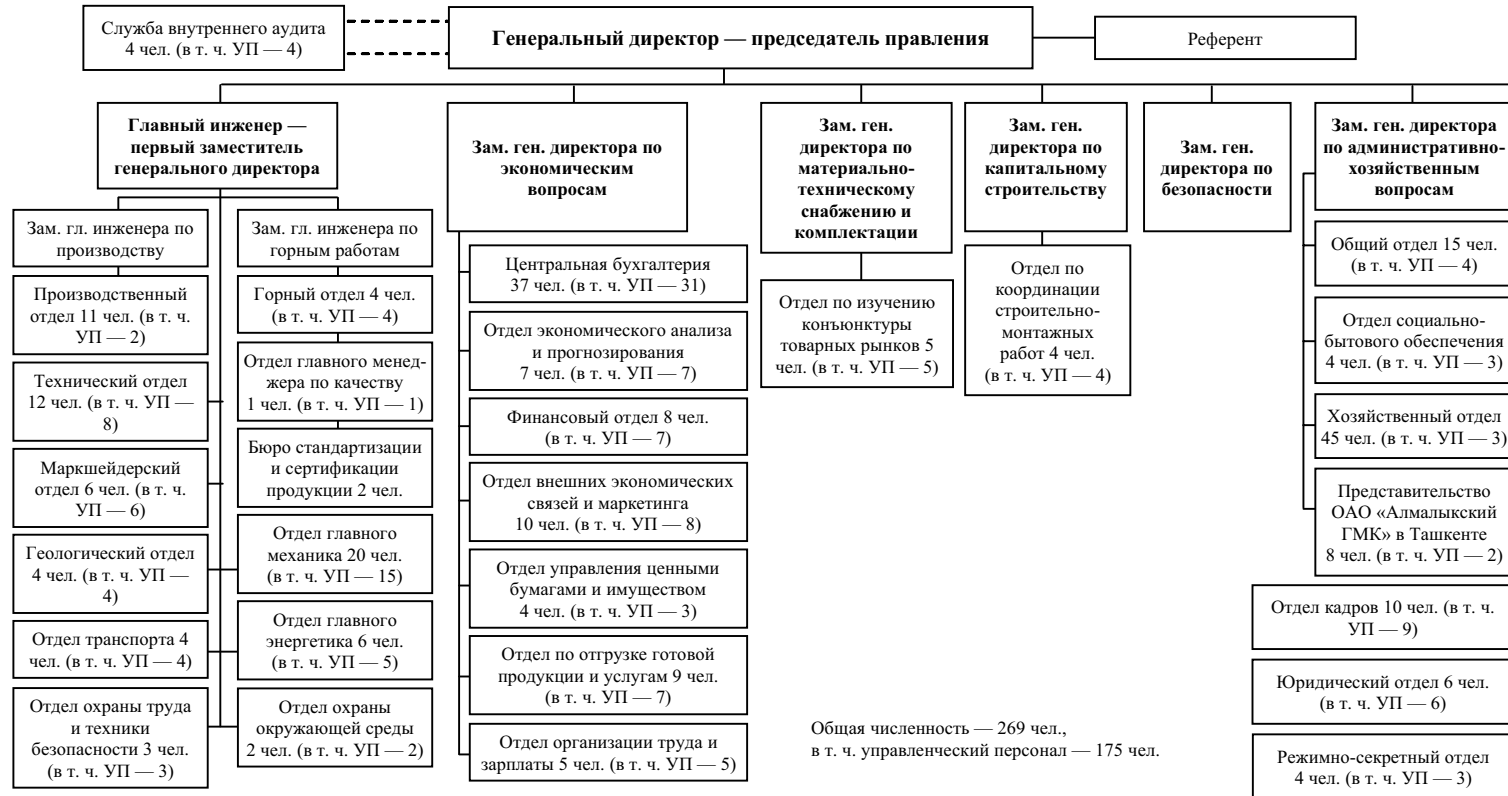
Служба внутреннего аудита 4 чел. (в т. ч. УП — 4)

Генеральный директор — председатель правления

Референт

Главный инженер — первый заместитель генерального директора

Зам. гл. инженера по производству

Производственный отдел 11 чел. (в т. ч. УП — 2)

Технический отдел 12 чел. (в т. ч. УП — 8)

Маркшейдерский отдел 6 чел. (в т. ч. УП — 6)

Геологический отдел 4 чел. (в т. ч. УП — 4)

Отдел транспорта 4 чел. (в т. ч. УП — 4)

Отдел охраны труда и техники безопасности 3 чел. (в т. ч. УП — 3)

Зам. гл. инженера по горным работам

Горный отдел 4 чел. (в т. ч. УП — 4)

Отдел главного менеджера по качеству 1 чел. (в т. ч. УП — 1)

Бюро стандартизации и сертификации продукции 2 чел.

Отдел главного механика 20 чел. (в т. ч. УП — 15)

Отдел главного энергетика 6 чел. (в т. ч. УП — 5)

Отдел охраны окружающей среды 2 чел. (в т. ч. УП — 2)

Зам. ген. директора по экономическим вопросам

Центральная бухгалтерия 37 чел. (в т. ч. УП — 31)

Отдел экономического анализа и прогнозирования 7 чел. (в т. ч. УП — 7)

Финансовый отдел 8 чел. (в т. ч. УП — 7)

Отдел внешних экономических связей и маркетинга 10 чел. (в т. ч. УП — 8)

Отдел управления ценными бумагами и имуществом 4 чел. (в т. ч. УП — 3)

Отдел по отгрузке готовой продукции и услугам 9 чел. (в т. ч. УП — 7)

Отдел организации труда и зарплаты 5 чел. (в т. ч. УП — 5)

Зам. ген. директора по материально-техническому снабжению и комплектации

Отдел по изучению конъюнктуры товарных рынков 5 чел. (в т. ч. УП — 5)

Зам. ген. директора по капитальному строительству

Отдел по координации строительно-монтажных работ 4 чел. (в т. ч. УП — 4)

Зам. ген. директора по безопасности

Зам. ген. директора по административно-хозяйственным вопросам

Общий отдел 15 чел. (в т. ч. УП — 4)

Отдел социально-бытового обеспечения 4 чел. (в т. ч. УП — 3)

Хозяйственный отдел 45 чел. (в т. ч. УП — 3)

Представительство ОАО «Алмалыкский ГМК» в Ташкенте 8 чел. (в т. ч. УП — 2)

Отдел кадров 10 чел. (в т. ч. УП — 9)

Юридический отдел 6 чел. (в т. ч. УП — 6)

Режимно-секретный отдел 4 чел. (в т. ч. УП — 3)

Общая численность — 269 чел., в т. ч. управленческий персонал — 175 чел.